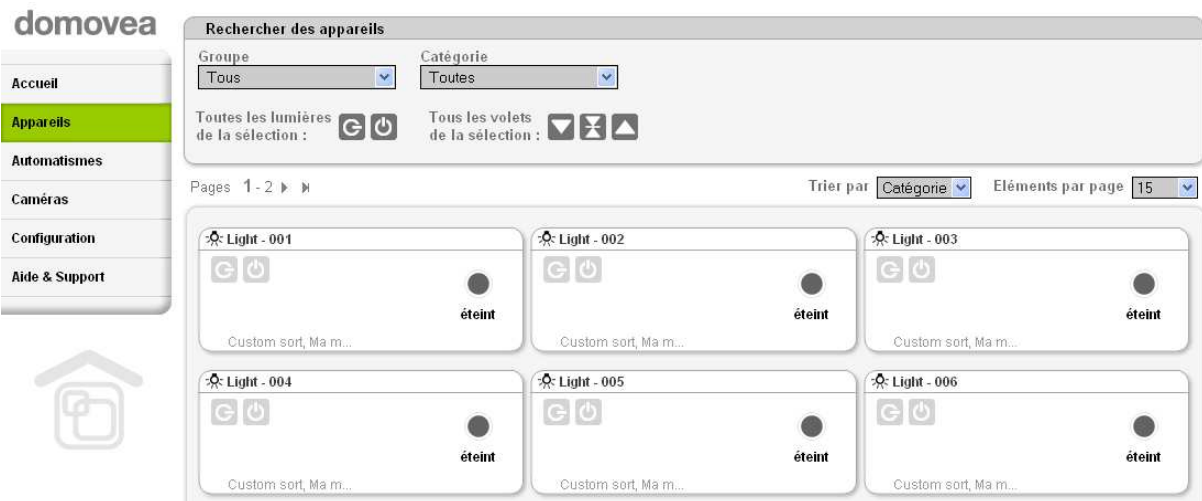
domovea

Accueil

Appareils

Automatismes

Caméras

Configuration

Aide & Support

Rechercher des appareils

Groupe
Tous

Catégorie
Toutes

Toutes les lumières de la sélection :

Tous les volets de la sélection :

Pages 1 - 2

Trier par Catégorie

Eléments par page 15

Light - 001
éteint
Custom sort, Ma m...

Light - 002
éteint
Custom sort, Ma m...

Light - 003
éteint
Custom sort, Ma m...

Light - 004
éteint
Custom sort, Ma m...

Light - 005
éteint
Custom sort, Ma m...

Light - 006
éteint
Custom sort, Ma m...